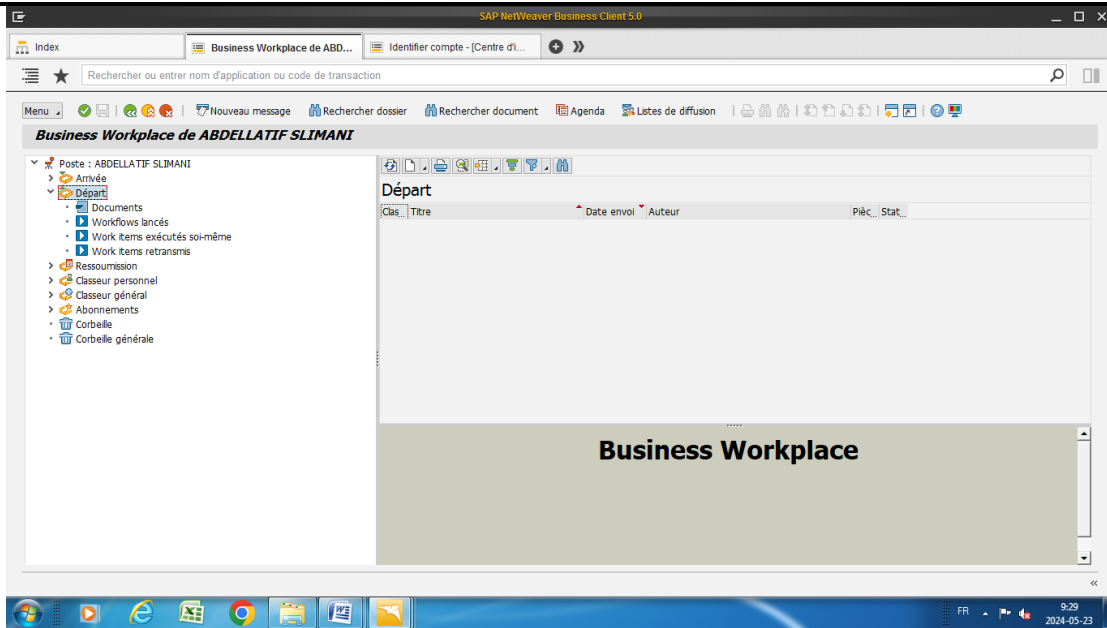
SAP NetWeaver Business Client 5.0

Index | Business Workplace de ABD... | Identifier compte - [Centre d'i...

Rechercher ou entrer nom d'application ou code de transaction

Menu | Nouveau message | Rechercher dossier | Rechercher document | Agenda | Listes de diffusion

Business Workplace de ABDELLATIF SLIMANI

Poste : ABDELLATIF SLIMANI
Arrivée
Départ
Documents
Workflows lancés
Work items exécutés soi-même
Work items retransmis
Ressoumission
Classeur personnel
Classeur général
Abonnements
Corbeille
Corbeille générale

Départ

| Clas... | Titre | Date envoi | Auteur | Pièc... | Stat... |
|---|---|---|---|---|---|

Business Workplace

FR 9:29 2024-05-23